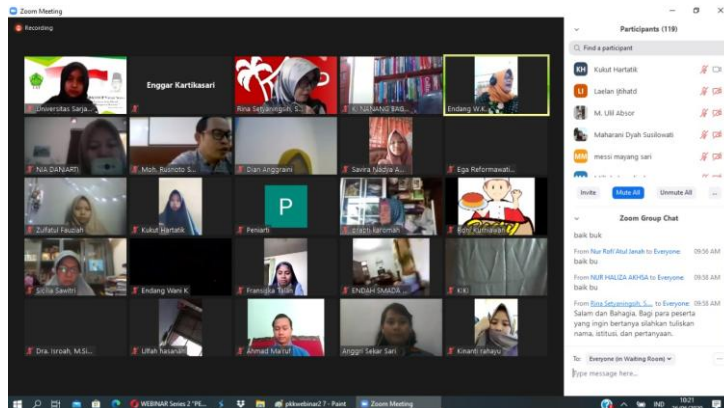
Zoom Meeting

Recording

Universitas Sarja...
Enggar Kartikasari
Rina Setyaningsih, S...
K. NANANG BAG...
Endang W.K...
NIA DANIARTI
Moh. Rusnoto S...
Diari Anggraini
Savira Nadya A...
Ega Reformawati...
Zulfatul Fauziah
Kukut Hartatik
P
Peniarti
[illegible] karomah
Rohi Kurniawan
Siclia Sawitri
Endang Wani K
Fransiska Talan
ENDAH SMADA ...
Kiki
Dra. Isroah, M.Si...
Ulfah hasanah
Ahmad Ma'ruf
Anggiri Sekar Sari
Kinanti rahayu

Participants (119)
Find a participant
KH Kukut Hartatik
LI Laelan Ijtihatd
M. Ulil Absor
Maharani Dyah Susilowati
MM messi mayang sari

Invite
Mute All
Unmute All
...

Zoom Group Chat
baik buk
From Nur Rofi'Atul Janah to Everyone 09:56 AM
baik bu
From NUR HALIZA AKHSA to Everyone 09:58 AM
baik bu
From Rina Setyaningsih, S... to Everyone 09:58 AM
Salam dan Bahagia. Bagi para peserta yang ingin bertanya silahkan tuliskan nama, istitusi, dan pertanyaan.

To: Everyone (in Waiting Room)
Type message here...

WEBINAR Series 2 "PE...
pkkwebinar2 7 - Paint
Zoom Meeting
IND
10:21